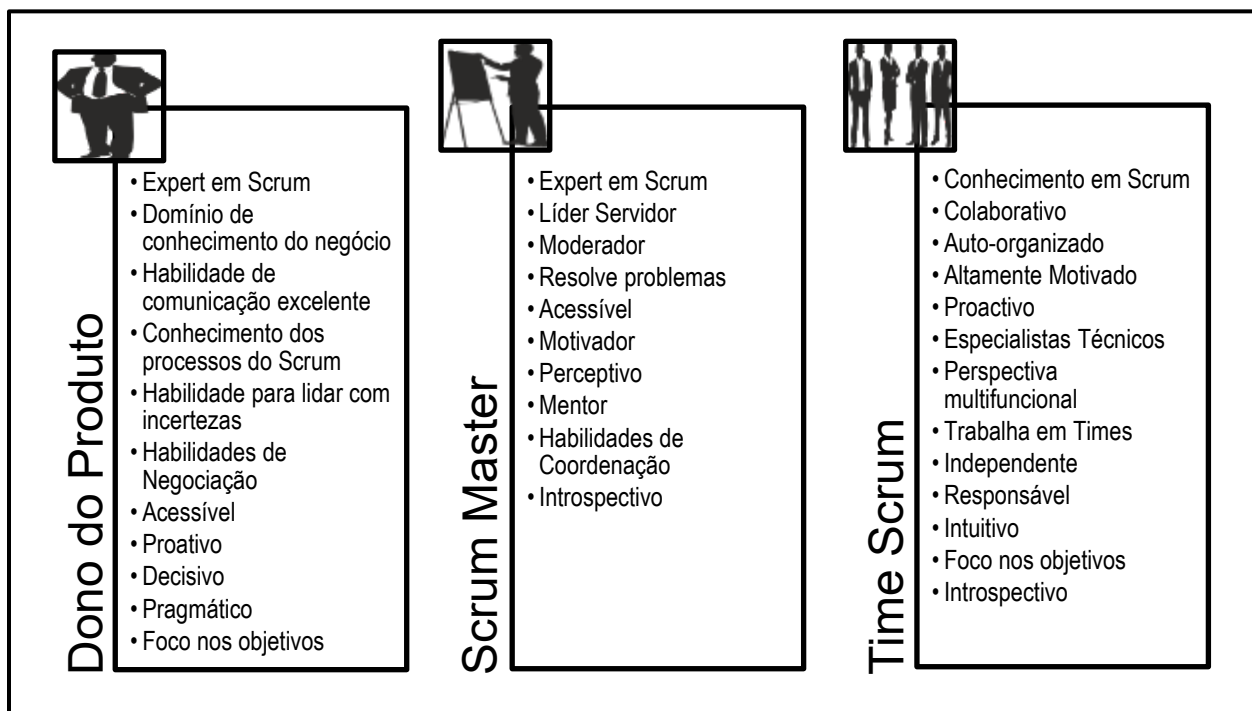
Dono do Produto

• Expert em Scrum
• Domínio de conhecimento do negócio
• Habilidade de comunicação excelente
• Conhecimento dos processos do Scrum
• Habilidade para lidar com incertezas
• Habilidades de Negociação
• Acessível
• Proativo
• Decisivo
• Pragmático
• Foco nos objetivos

Scrum Master

• Expert em Scrum
• Líder Servidor
• Moderador
• Resolve problemas
• Acessível
• Motivador
• Perceptivo
• Mentor
• Habilidades de Coordenação
• Introspectivo

Time Scrum

• Conhecimento em Scrum
• Colaborativo
• Auto-organizado
• Altamente Motivado
• Proactivo
• Especialistas Técnicos
• Perspectiva multifuncional
• Trabalha em Times
• Independente
• Responsável
• Intuitivo
• Foco nos objetivos
• Introspectivo